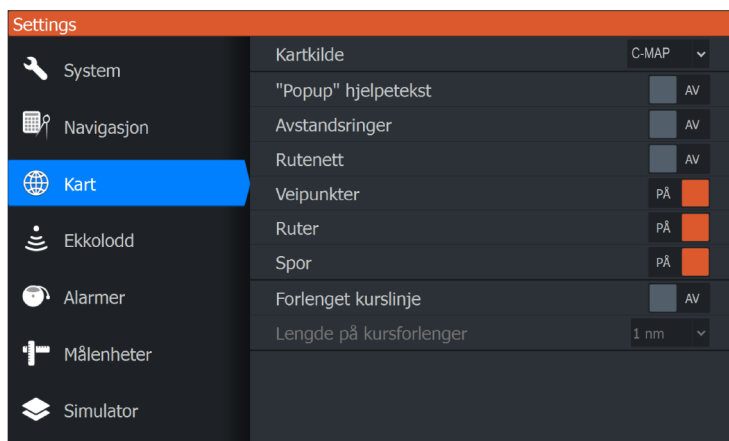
Settings

System

Navigasjon

Kart

Ekkolodd

Alarmer

Målenheter

Simulator

| | |
|---|---|
| Kartkilde | C-MAP |
| "Popup" hjelpetekst | AV |
| Avstandsringer | AV |
| Rutenett | AV |
| Veipunkter | PÅ |
| Ruter | PÅ |
| Spor | PÅ |
| Forlenget kurslinje | AV |
| Lengde på kursforlenger | 1 nm |